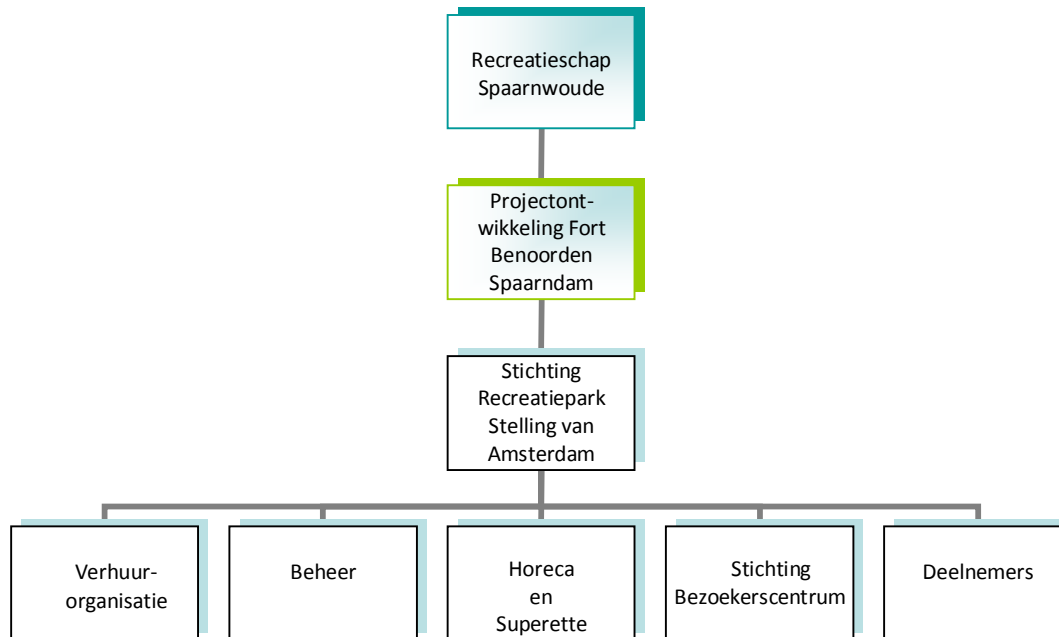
Recreatieschap Spaarnwoude

Projectontwikkeling Fort Benoorden Spaarndam

Stichting Recreatiepark Stelling van Amsterdam

Verhuur-organisatie

Beheer

Horeca en Superette

Stichting Bezoekerscentrum

Deelnemers